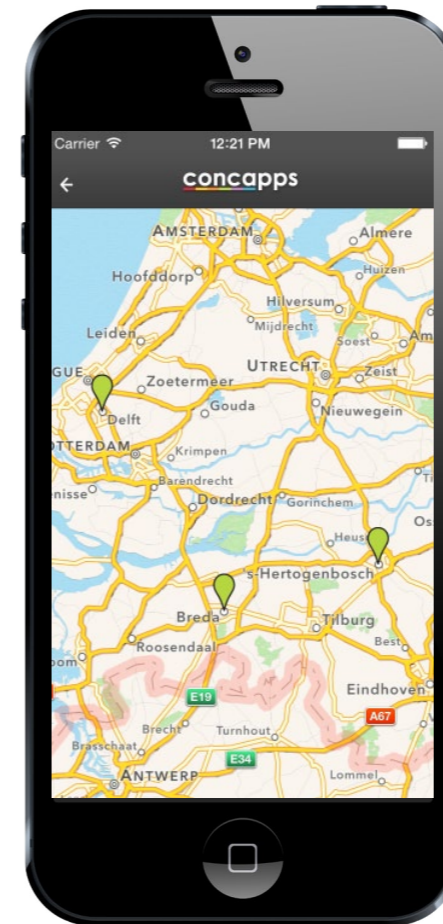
Carrier
12:21 PM
concapps

AMSTERDAM
Almere
Hoofddorp
Huizen
Hilversum
Mijdrecht
Leiden
Soest
Am
GUE
UTRECHT
Zeist
Zoetermeer
Delft
Gouda
Nieuwegein
OTTERDAM
Krimpen
Barendrecht
nisse
Dordrecht
Gorinchem
Os
Heus
's-Hertogenbosch
Breda
Tilburg
Roosendaal
Best
oom
Eindhoven
E19
A67
Brecht
Turnhout
Brasschaat
E34
ANTWERP
Lommel